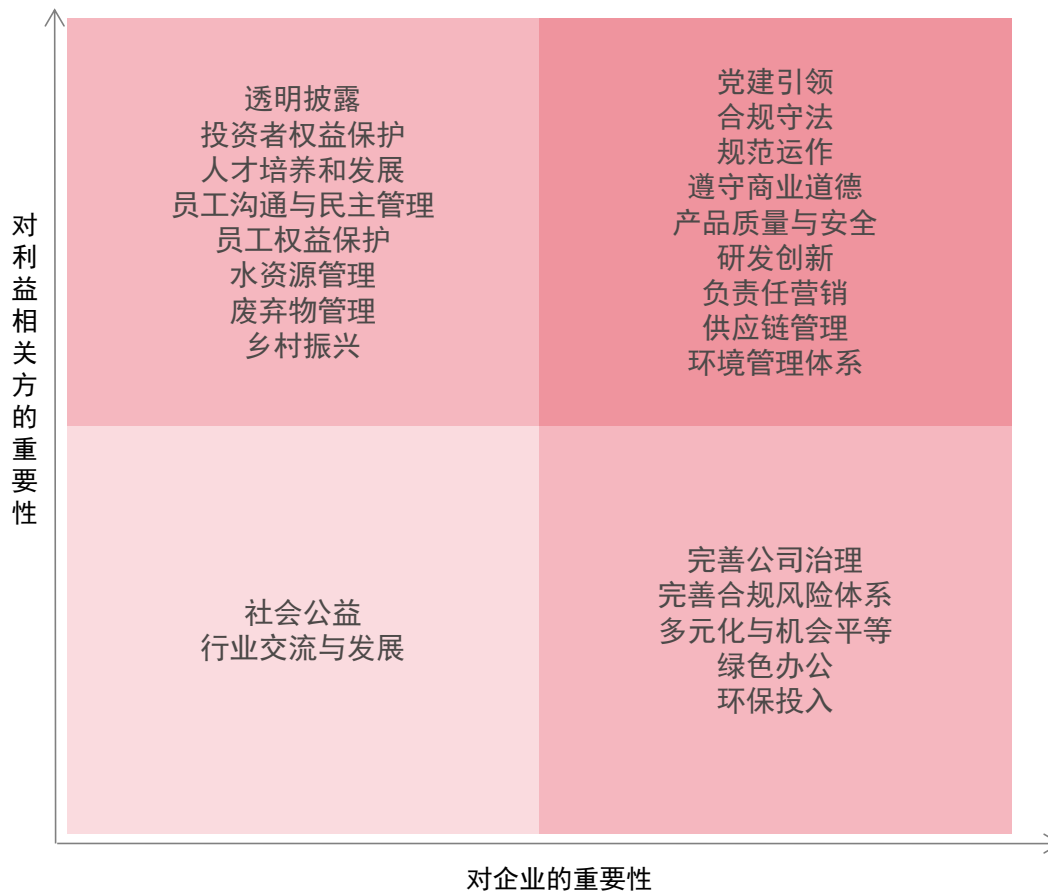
对利益相关方的重要性

透明披露
投资者权益保护
人才培养和发展
员工沟通与民主管理
员工权益保护
水资源管理
废弃物管理
乡村振兴

党建引领
合规守法
规范运作
遵守商业道德
产品质量与安全
研发创新
负责任营销
供应链管理
环境管理体系

社会公益
行业交流与发展

完善公司治理
完善合规风险体系
多元化与机会平等
绿色办公
环保投入

对企业的重要性